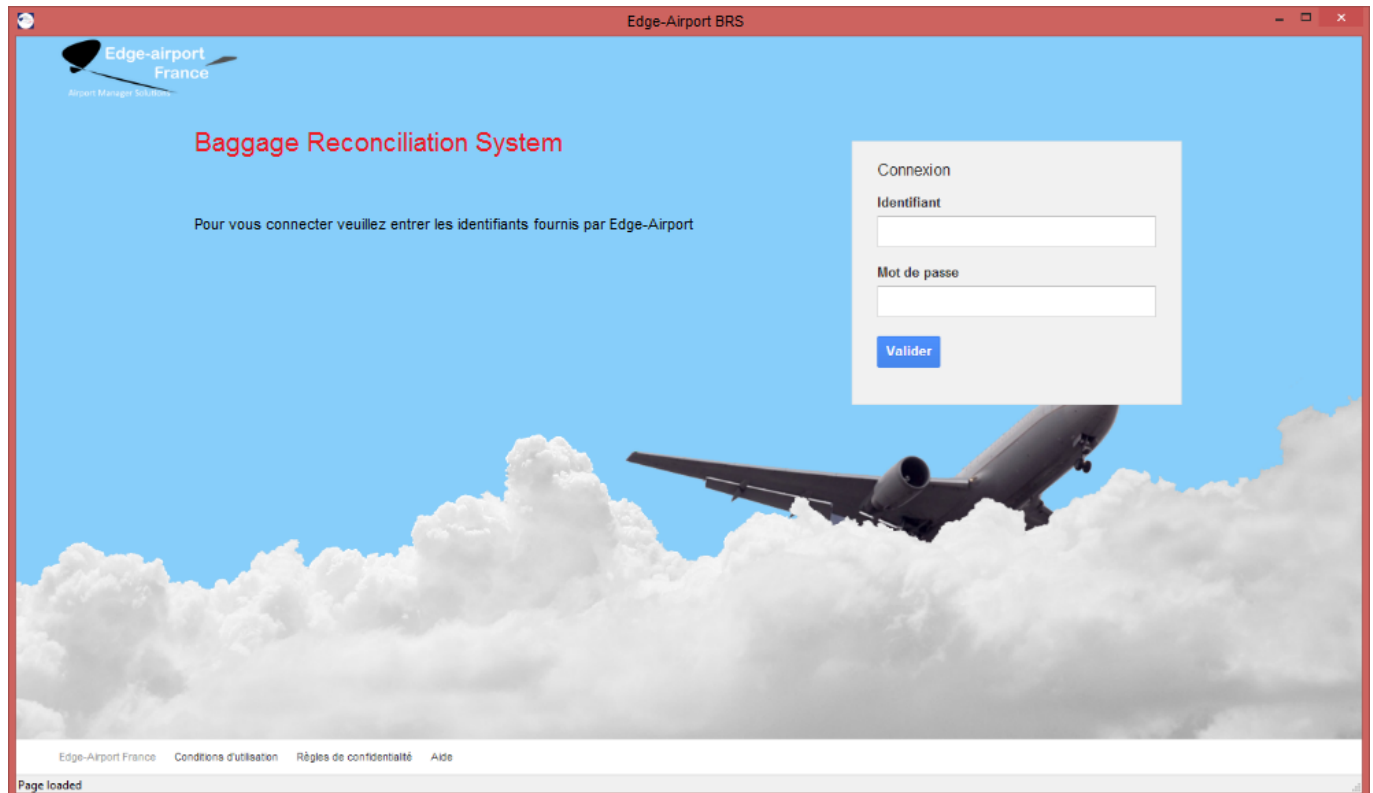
Edge-Airport BRS

Edge-airport France
Airport Manager Solutions

Baggage Reconciliation System

Pour vous connecter veuillez entrer les identifiants fournis par Edge-Airport

Connexion

Identifiant

Mot de passe

Valider

Edge-Airport France Conditions d'utilisation Règles de confidentialité Aide

Page loaded